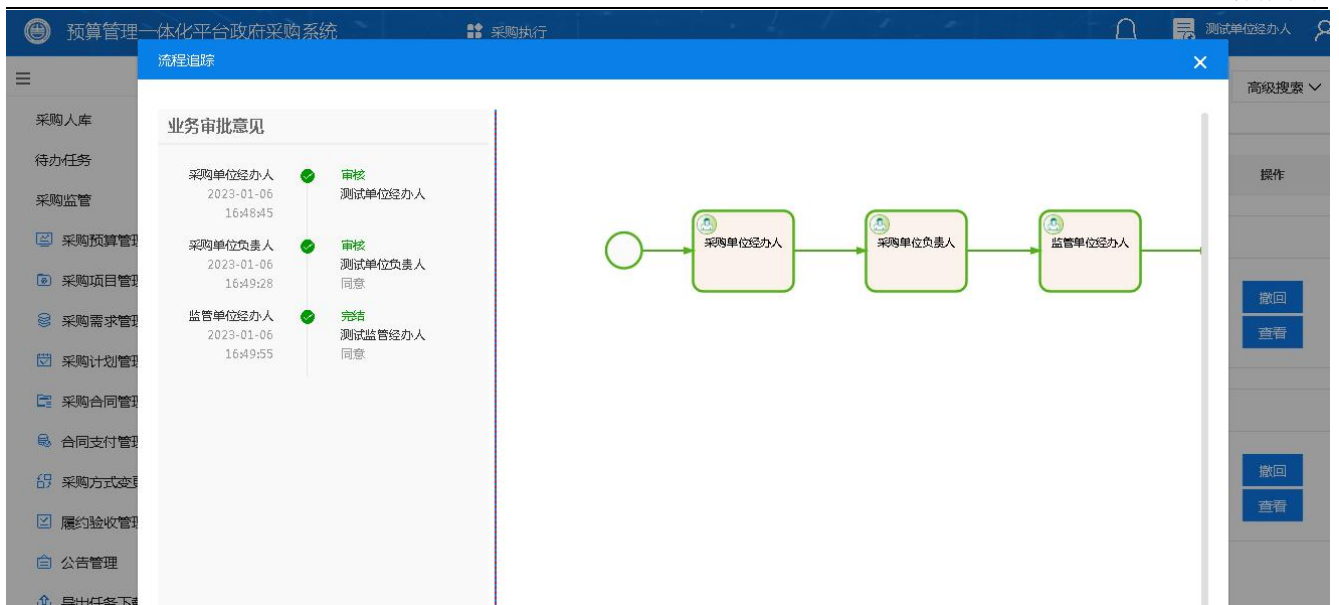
预算管理一体化平台政府采购系统

采购执行

测试单位经办人

流程追踪

高级搜索

采购人库

待办任务

采购监管

采购预算管

采购项目管

采购需求管

采购计划管

采购合同管

合同支付管

采购方式变

履约验收管

公告管理

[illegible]

业务审批意见

采购单位经办人
2023-01-06
16:48:45
审核
测试单位经办人

采购单位负责人
2023-01-06
16:49:28
审核
测试单位负责人
同意

监管单位经办人
2023-01-06
16:49:55
完结
测试监管经办人
同意

采购单位经办人

采购单位负责人

监管单位经办人

操作

撤回

查看

撤回

查看